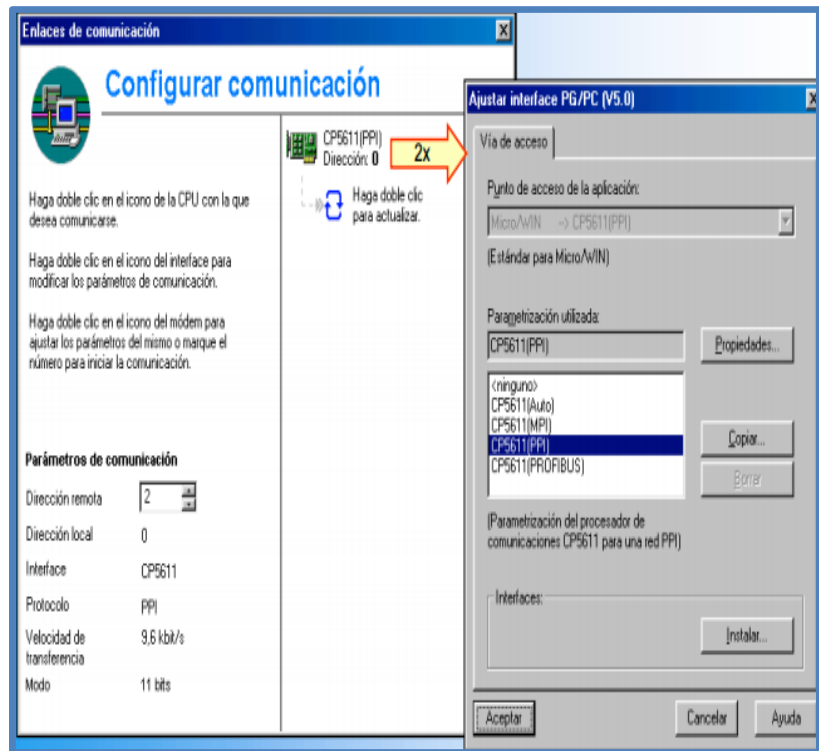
Enlaces de comunicación

Configurar comunicación

CP5611(PPI)
Dirección: 0

2x

Haga doble clic para actualizar.

Haga doble clic en el icono de la CPU con la que desea comunicarse.

Haga doble clic en el icono del interface para modificar los parámetros de comunicación.

Haga doble clic en el icono del módem para ajustar los parámetros del mismo o marque el número para iniciar la comunicación.

Parámetros de comunicación

| | |
|---|---|
| Dirección remota | 2 |
| Dirección local | 0 |
| Interface | CP5611 |
| Protocolo | PPI |
| Velocidad de transferencia | 9,6 kbit/s |
| Modo | 11 bits |

Ajustar interface PG/PC (V5.0)

Vía de acceso

Punto de acceso de la aplicación:

Micro/WIN --> CP5611(PPI)

(Estándar para Micro/WIN)

Parametrización utilizada:

CP5611(PPI)

Propiedades...

<ninguno>
CP5611(Auto)
CP5611(MPI)
CP5611(PPI)
CP5611(PROFIBUS)

Copiar...

Borrar

(Parametrización del procesador de comunicaciones CP5611 para una red PPI)

Interfaces:

Instalar...

Aceptar

Cancelar

Ayuda